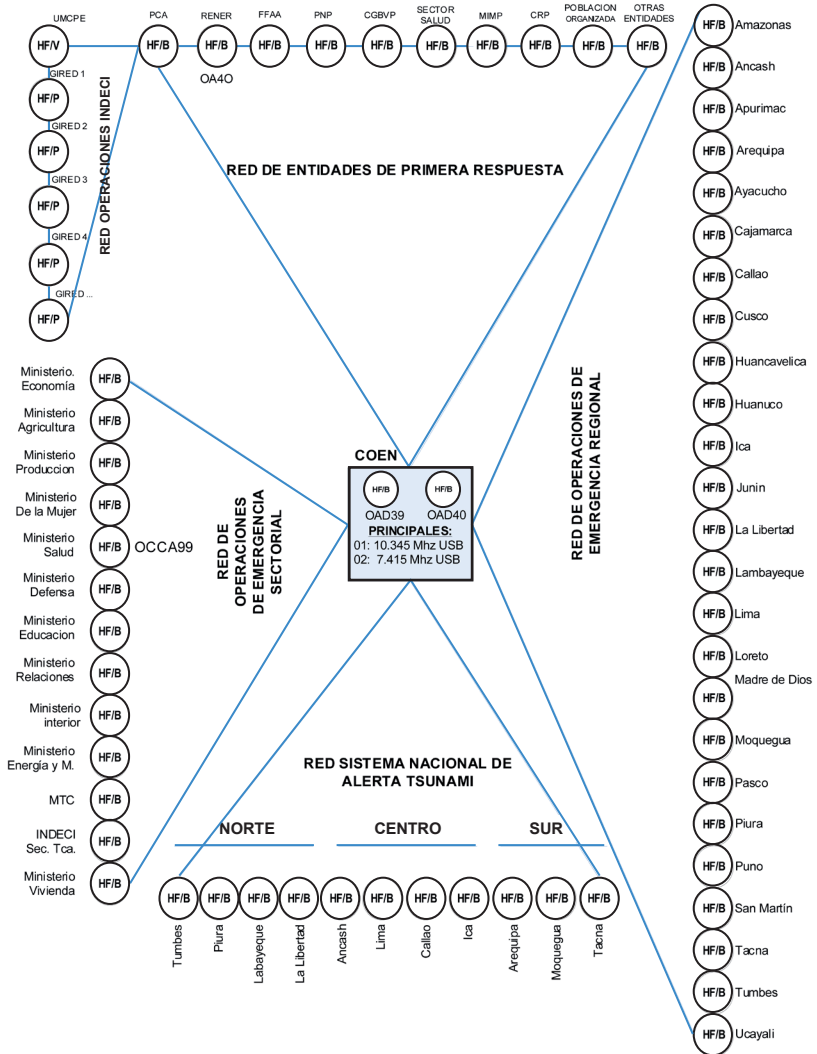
UMCPE
HF/V
PCA
HF/B
RENER
HF/B
OA4O
FFAA
HF/B
PNP
HF/B
CGBVP
HF/B
SECTOR SALUD
HF/B
MIMP
HF/B
CRP
HF/B
POBLACION ORGANIZADA
HF/B
OTRAS ENTIDADES
HF/B

GIRED 1
HF/P
GIRED 2
HF/P
GIRED 3
HF/P
GIRED 4
HF/P
GIRED ...
HF/P

RED OPERACIONES INDECI

RED DE ENTIDADES DE PRIMERA RESPUESTA

HF/B Amazonas
HF/B Ancash
HF/B Apurimac
HF/B Arequipa
HF/B Ayacucho
HF/B Cajamarca
HF/B Callao
HF/B Cusco
HF/B Huancavelica
HF/B Huanuco
HF/B Ica
HF/B Junin
HF/B La Libertad
HF/B Lambayeque
HF/B Lima
HF/B Loreto
HF/B Madre de Dios
HF/B Moquegua
HF/B Pasco
HF/B Piura
HF/B Puno
HF/B San Martín
HF/B Tacna
HF/B Tumbes
HF/B Ucayali

RED DE OPERACIONES DE EMERGENCIA REGIONAL

Ministerio. Economía HF/B
Ministerio Agricultura HF/B
Ministerio Produccion HF/B
Ministerio De la Mujer HF/B
Ministerio Salud HF/B OCCA99
Ministerio Defensa HF/B
Ministerio Educacion HF/B
Ministerio Relaciones HF/B
Ministerio interior HF/B
Ministerio Energía y M. HF/B
MTC HF/B
INDECI Sec. Tca. HF/B
Ministerio Vivienda HF/B

RED DE OPERACIONES DE EMERGENCIA SECTORIAL

COEN
HF/B HF/B
OAD39 OAD40
PRINCIPALES:
01: 10.345 Mhz USB
02: 7.415 Mhz USB

RED SISTEMA NACIONAL DE ALERTA TSUNAMI

NORTE CENTRO SUR

HF/B Tumbes
HF/B Piura
HF/B Labayeque
HF/B La Libertad
HF/B Ancash
HF/B Lima
HF/B Callao
HF/B Ica
HF/B Arequipa
HF/B Moquegua
HF/B Tacna